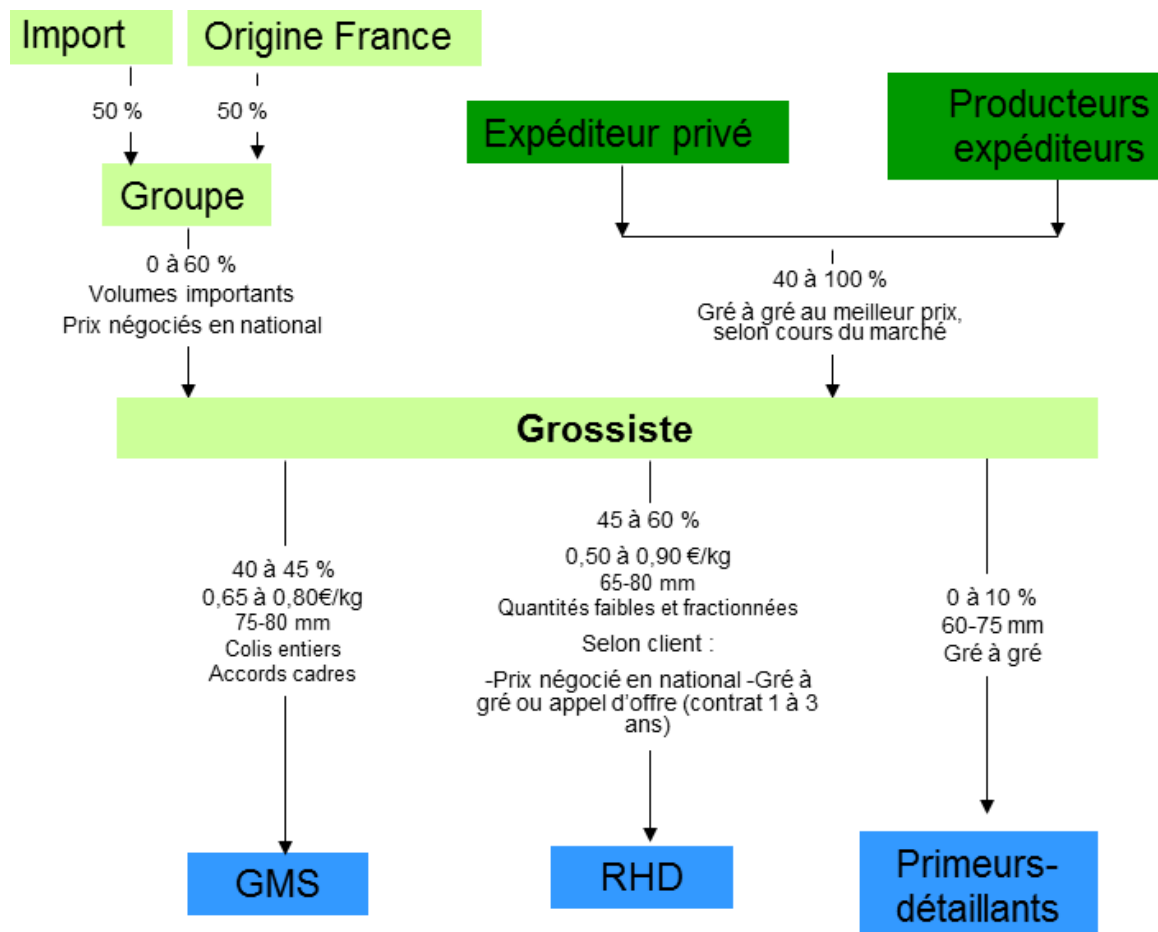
Import

Origine France

50 %

50 %

Groupe

Expéditeur privé

Producteurs expéditeurs

0 à 60 %
Volumes importants
Prix négociés en national

40 à 100 %
Gré à gré au meilleur prix, selon cours du marché

Grossiste

40 à 45 %
0,65 à 0,80€/kg
75-80 mm
Colis entiers
Accords cadres

45 à 60 %
0,50 à 0,90 €/kg
65-80 mm
Quantités faibles et fractionnées
Selon client :
-Prix négocié en national -Gré à gré ou appel d'offre (contrat 1 à 3 ans)

0 à 10 %
60-75 mm
Gré à gré

GMS

RHD

Primeurs-détaillants